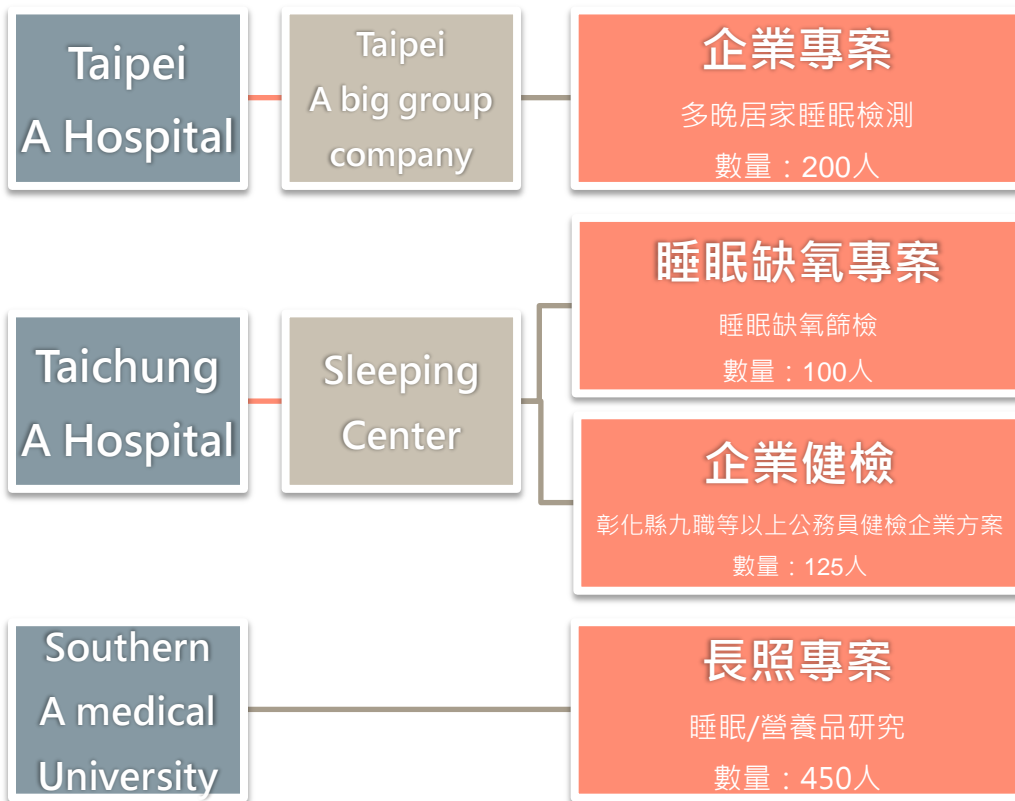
Taipei
A Hospital

Taipei
A big group
company

企業專案
多晚居家睡眠檢測
數量：200人

睡眠缺氧專案
睡眠缺氧篩檢
數量：100人

Taichung
A Hospital

Sleeping
Center

企業健檢
彰化縣九職等以上公務員健檢企業方案
數量：125人

Southern
A medical
University

長照專案
睡眠/營養品研究
數量：450人